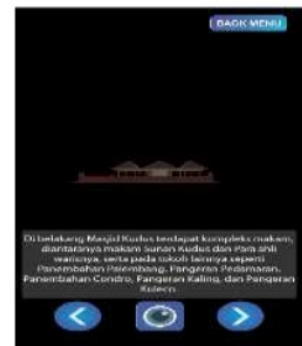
BACK MENU

Di belakang Masjid Kudus terdapat kompleks makam, diantaranya makam Sunan Kudus dan Para ahli warisnya, serta para tokoh lainnya seperti Panembahan Palembang, Pangeran Pedamaran, Panembahan Condro, Pangeran Kaling, dan Pangeran Kudeon.